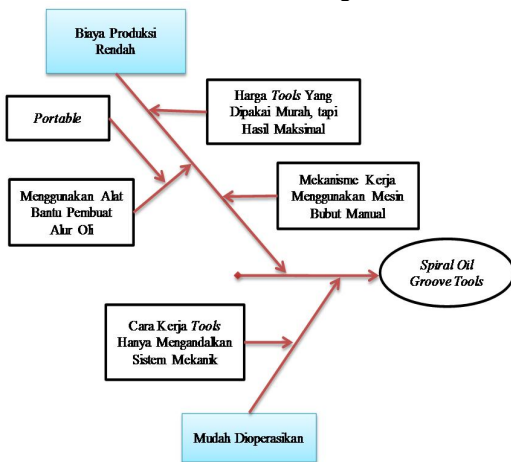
Biaya Produksi Rendah

Harga *Tools* Yang Dipakai Murah, tapi Hasil Maksimal

*Portable*

Menggunakan Alat Bantu Pembuat Alur Oli

Mekanisme Kerja Menggunakan Mesin Bubut Manual

*Spiral Oil Groove Tools*

Cara Kerja *Tools* Hanya Mengandalkan Sistem Mekanik

Mudah Dioperasikan